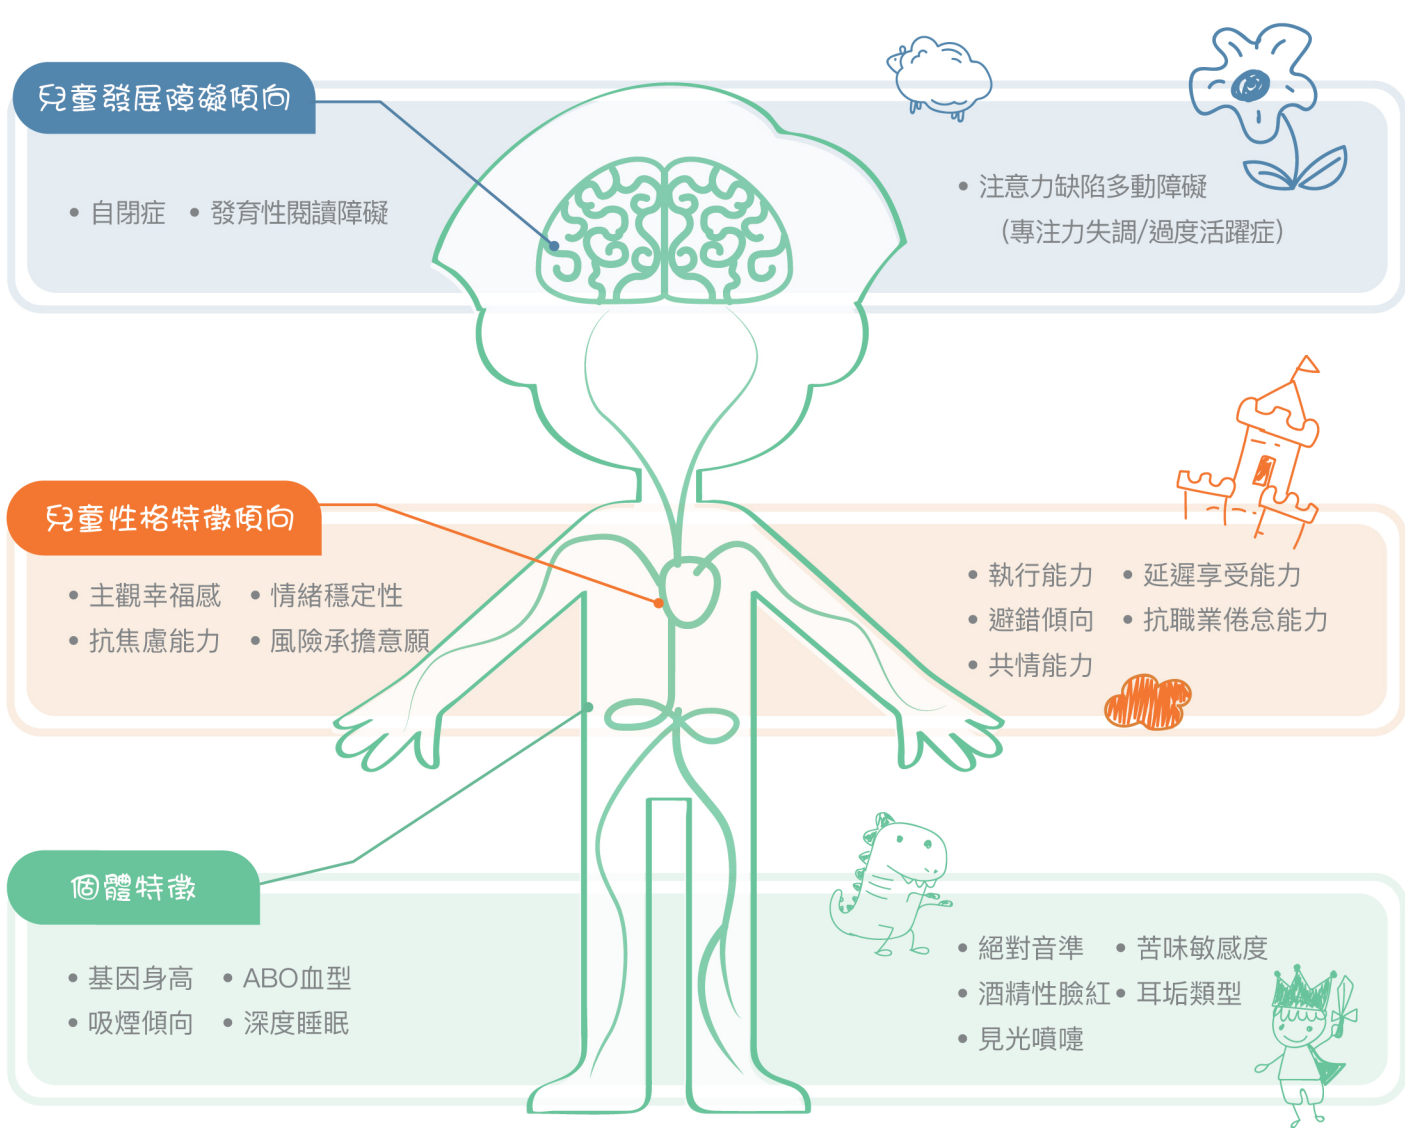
兒童發展障礙傾向

• 自閉症 • 發育性閱讀障礙

• 注意力缺陷多動障礙
（專注力失調/過度活躍症）

兒童性格特徵傾向

• 主觀幸福感 • 情緒穩定性
• 抗焦慮能力 • 風險承擔意願

• 執行能力 • 延遲享受能力
• 避錯傾向 • 抗職業倦怠能力
• 共情能力

個體特徵

• 基因身高 • ABO血型
• 吸煙傾向 • 深度睡眠

• 絕對音準 • 苦味敏感度
• 酒精性臉紅 • 耳垢類型
• 見光噴嚏